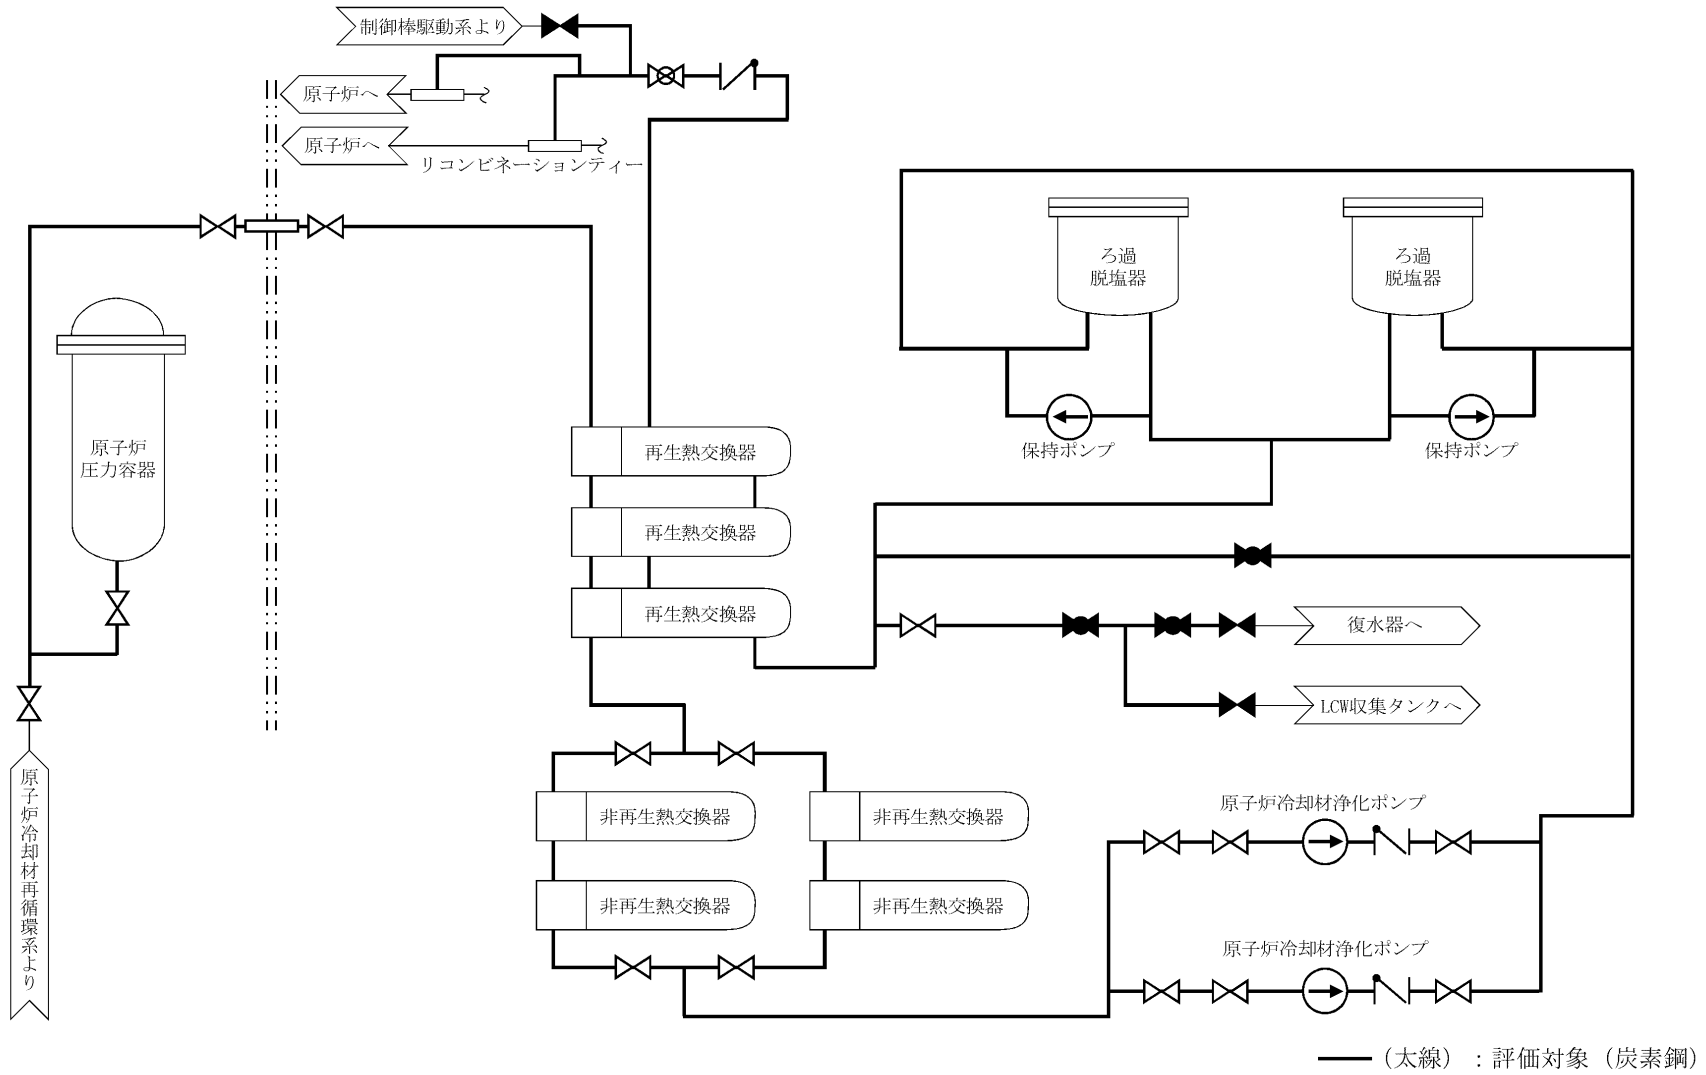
制御棒駆動系より

原子炉へ

原子炉へ

リコンビネーションティー

ろ過
脱塩器

ろ過
脱塩器

保持ポンプ

保持ポンプ

原子炉
圧力容器

再生熱交換器

再生熱交換器

再生熱交換器

復水器へ

LCW収集タンクへ

非再生熱交換器

非再生熱交換器

非再生熱交換器

非再生熱交換器

原子炉冷却材浄化ポンプ

原子炉冷却材浄化ポンプ

原子炉冷却材再循環系より

（太線）：評価対象（炭素鋼）